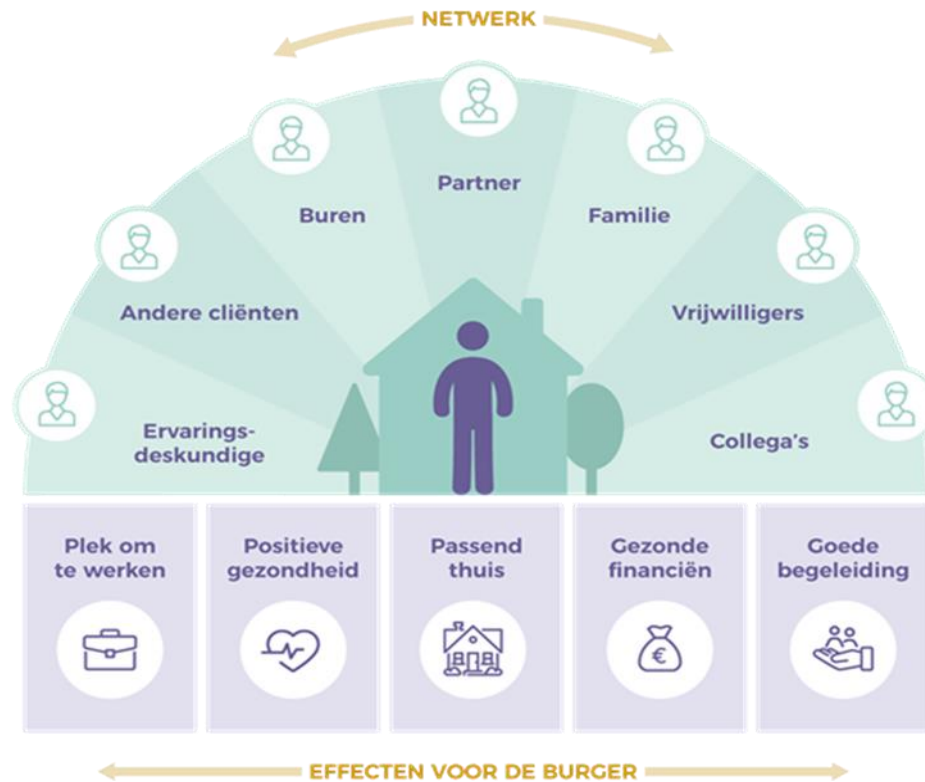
NETWERK

Partner

Buren

Familie

Andere cliënten

Vrijwilligers

Ervaringsdeskundige

Collega's

Plek om te werken

Positieve gezondheid

Passend thuis

Gezonde financiën

Goede begeleiding

EFFECTEN VOOR DE BURGER